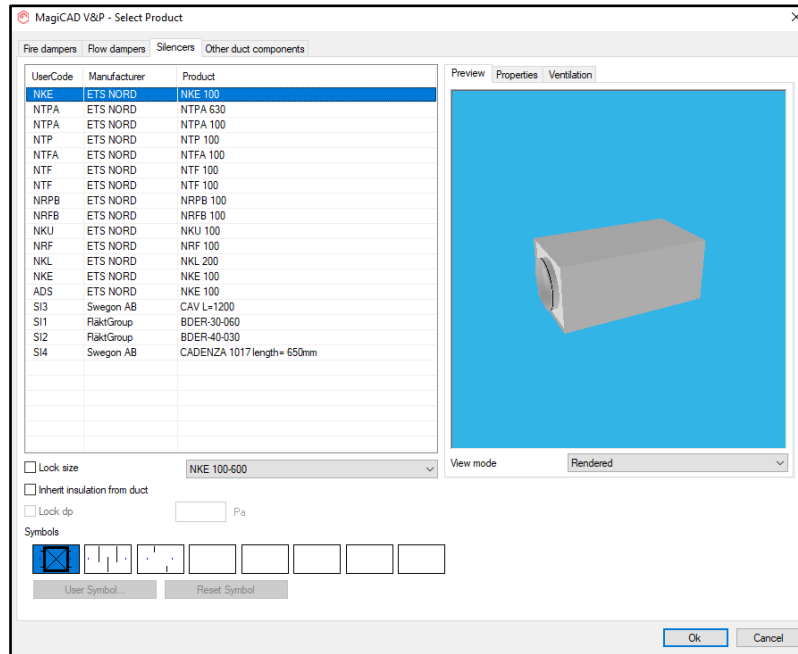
MagiCAD V&P - Select Product

Fire dampers | Flow dampers | Silencers | Other duct components

| UserCode | Manufacturer | Product |
|---|---|---|
| NKE | ETS NORD | NKE 100 |
| NTPA | ETS NORD | NTPA 630 |
| NTPA | ETS NORD | NTPA 100 |
| NTP | ETS NORD | NTP 100 |
| NTFA | ETS NORD | NTFA 100 |
| NTF | ETS NORD | NTF 100 |
| NTF | ETS NORD | NTF 100 |
| NRPB | ETS NORD | NRPB 100 |
| NRFB | ETS NORD | NRFB 100 |
| NKU | ETS NORD | NKU 100 |
| NRF | ETS NORD | NRF 100 |
| NKL | ETS NORD | NKL 200 |
| NKE | ETS NORD | NKE 100 |
| ADS | ETS NORD | NKE 100 |
| SI3 | Swegon AB | CAV L=1200 |
| SI1 | FläktGroup | BDER-30-060 |
| SI2 | FläktGroup | BDER-40-030 |
| SI4 | Swegon AB | CADENZA 1017 length= 650mm |

Preview | Properties | Ventilation

Lock size
NKE 100-600
View mode
Rendered
Inherit insulation from duct
Lock dp
Pa
Symbols
User Symbol...
Reset Symbol
Ok
Cancel